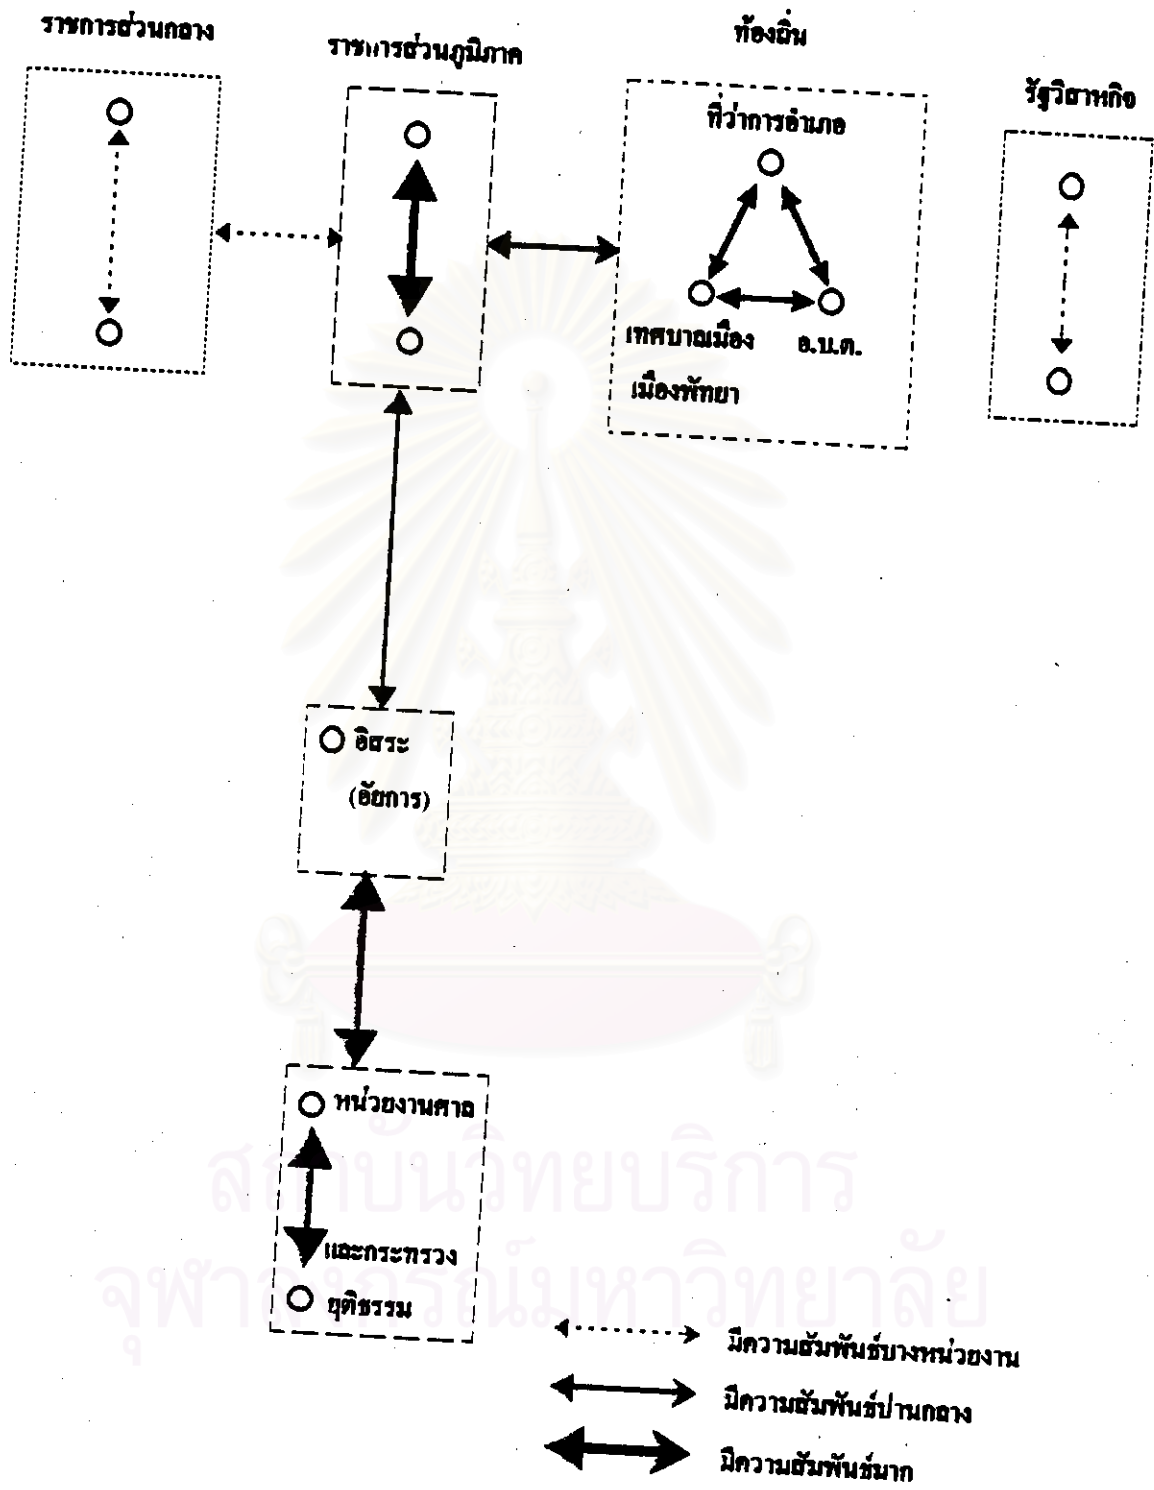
ราชการส่วนกลาง

ราชการส่วนภูมิภาค

ท้องถิ่น

ที่ว่าการอำเภอ

เทศบาลเมือง

อ.บ.ต.

เมืองพัทยา

รัฐวิสาหกิจ

อิสระ

(อัยการ)

หน่วยงานศาล

และกระทรวง

ยุติธรรม

สถาบันวิทยบริการ

จุฬาลงกรณ์มหาวิทยาลัย

มีความสัมพันธ์บางหน่วยงาน

มีความสัมพันธ์ปานกลาง

มีความสัมพันธ์มาก